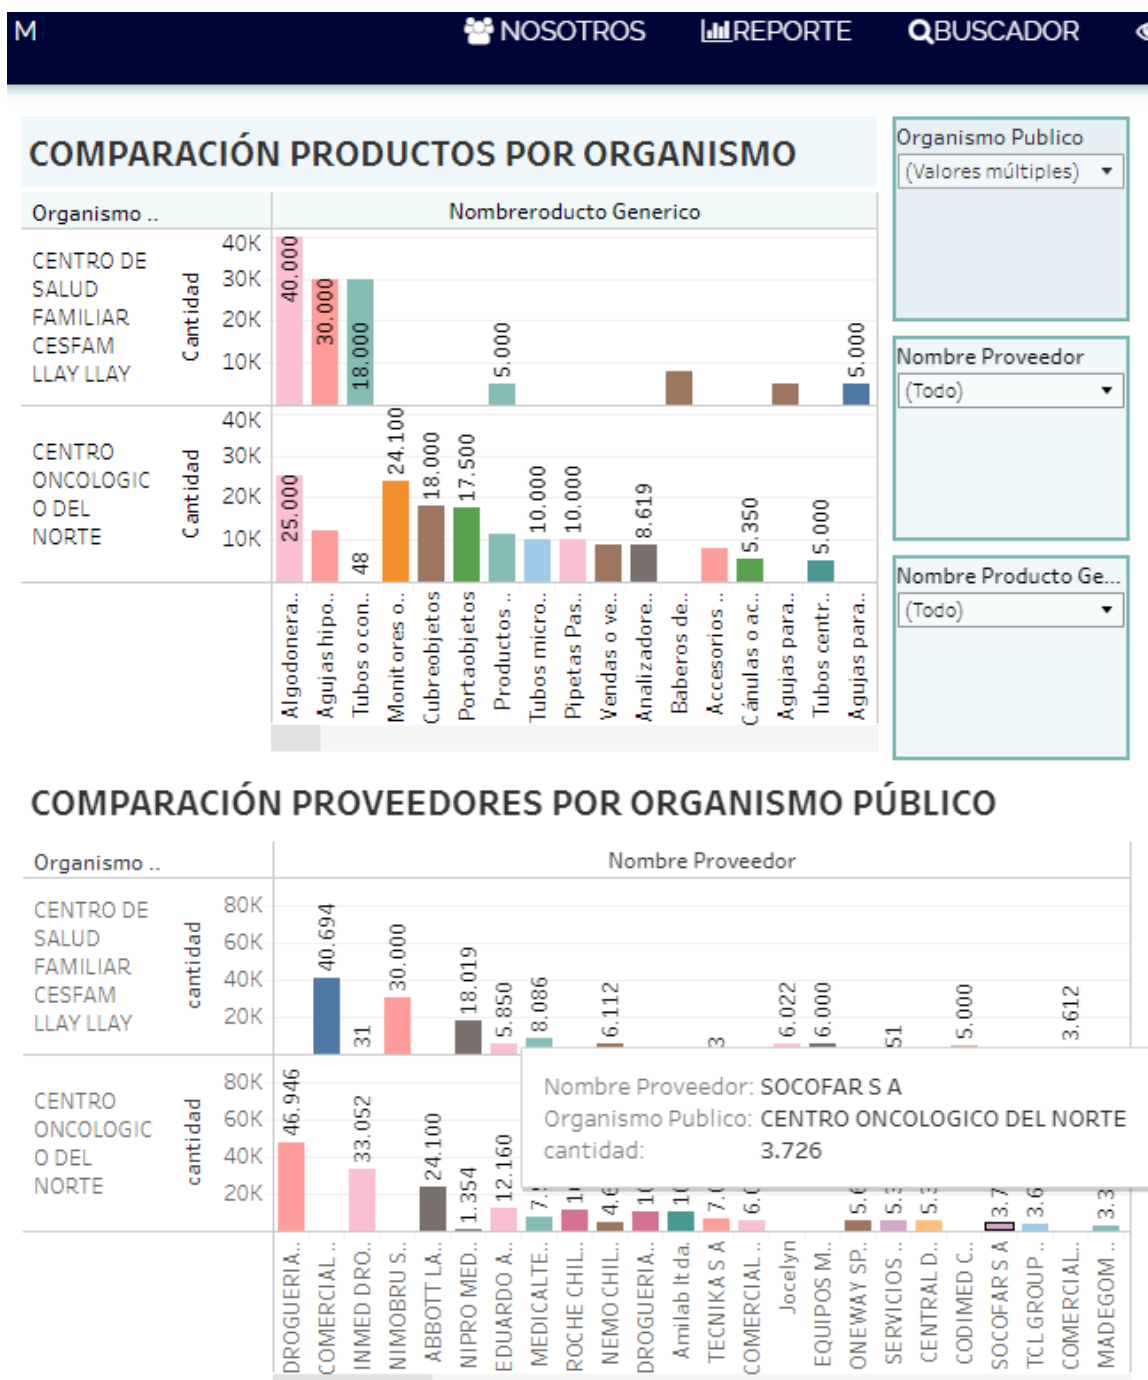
M NOSOTROS REPORTE BUSCADOR

COMPARACIÓN PRODUCTOS POR ORGANISMO

Organismo Publico
(Valores múltiples)

Nombre Proveedor
(Todo)

Nombre Producto Ge...
(Todo)

| Organismo .. | | Nombreroducto Generico |
|---|---|---|
| CENTRO DE SALUD FAMILIAR CESFAM LLAY LLAY | Cantidad | 40K 30K 20K 10K — 40.000, 30.000, 18.000, 5.000, 5.000 |
| CENTRO ONCOLOGICO DEL NORTE | Cantidad | 40K 30K 20K 10K — 25.000, 48, 24.100, 18.000, 17.500, 10.000, 10.000, 8.619, 5.350, 5.000 |

Algodonera.. Agujas hipo.. Tubos o con.. Monitores o.. Cubreobjetos Portaobjetos Productos .. Tubos micro.. Pipetas Pas.. Vendas o ve.. Analizadore.. Baberos de.. Accesorios .. Cánulas o ac.. Agujas para.. Tubos centr.. Agujas para..

COMPARACIÓN PROVEEDORES POR ORGANISMO PÚBLICO

| Organismo .. | | Nombre Proveedor |
|---|---|---|
| CENTRO DE SALUD FAMILIAR CESFAM LLAY LLAY | cantidad | 80K 60K 40K 20K — 40.694, 31, 30.000, 18.019, 5.850, 8.086, 6.112, 3, 6.022, 6.000, 51, 5.000, 3.612 |
| CENTRO ONCOLOGICO DEL NORTE | cantidad | 80K 60K 40K 20K — 46.946, 33.052, 24.100, 1.354, 12.160, 7., 1, 4.6, 1, 1, 7.0, 6.0, 5.6, 5.3, 5.3, 3.7, 3.6, 3.3 |

Nombre Proveedor: SOCOFAR S A
Organismo Publico: CENTRO ONCOLOGICO DEL NORTE
cantidad: 3.726

DROGUERIA.. COMERCIAL.. INMED DRO.. NIMOBRU S.. ABBOTT LA.. NIPRO MED.. EDUARDO A.. MEDICALTE.. ROCHE CHIL.. NEMO CHIL.. DROGUERIA.. Amilab ltda. TECNIKA S A COMERCIAL.. Jocelyn EQUIPOS M.. ONEWAY SP.. SERVICIOS .. CENTRAL D.. CODIMED C.. SOCOFAR S A TCL GROUP.. COMERCIAL.. MADEGOM..